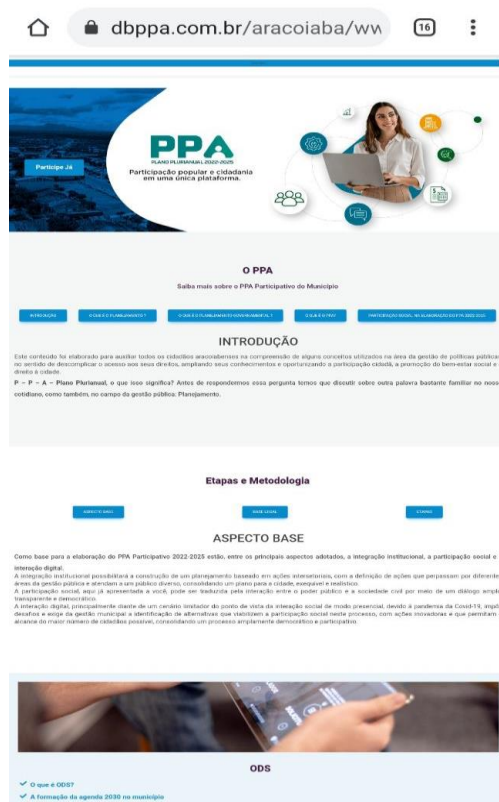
dbppa.com.br/aracoiaba/ww

16

Participe Já

PPA
PLANO PLURIANUAL 2022-2025
Participação popular e cidadania em uma única plataforma.

O PPA
Saiba mais sobre o PPA Participativo do Município

INTRODUÇÃO | O QUE É O PLANEJAMENTO? | O QUE É O PLANEJAMENTO GOVERNAMENTAL? | O QUE É O PPA? | PARTICIPAÇÃO SOCIAL NA ELABORAÇÃO DO PPA 2022-2025

INTRODUÇÃO
Este conteúdo foi elaborado para auxiliar todos os cidadãos aracoiabenses na compreensão de alguns conceitos utilizados na área da gestão de políticas públicas no sentido de descomplicar o acesso aos seus direitos, ampliando seus conhecimentos e oportunizando a participação cidadã, a promoção do bem-estar social e o direito à cidade.

P – P – A – Plano Plurianual, o que isso significa? Antes de respondermos essa pergunta temos que discutir sobre outra palavra bastante familiar no nosso cotidiano, como também, no campo da gestão pública: Planejamento.

Etapas e Metodologia

ASPECTO BASE | BASE LEGAL | ETAPAS

ASPECTO BASE
Como base para a elaboração do PPA Participativo 2022-2025 estão, entre os principais aspectos adotados, a integração institucional, a participação social e a interação digital.
A integração institucional possibilitará a construção de um planejamento baseado em ações intersetoriais, com a definição de ações que perpassem por diferentes áreas da gestão pública e atendam a um público diverso, consolidando um plano para a cidade, exequível e realista.
A participação social, aqui já apresentada a você, pode ser traduzida pela interação entre o poder público e a sociedade civil por meio de um diálogo amplo, transparente e democrático.
A interação digital, principalmente diante de um cenário limitador do ponto de vista da interação social de modo presencial, devido à pandemia da Covid-19, impõe desafios e exige da gestão municipal a identificação de alternativas que viabilizem a participação social neste processo, com ações inovadoras e que permitam o alcance do maior número de cidadãos possível, consolidando um processo amplamente democrático e participativo.

ODS
✔ O que é ODS?
✔ A formação da agenda 2030 no município